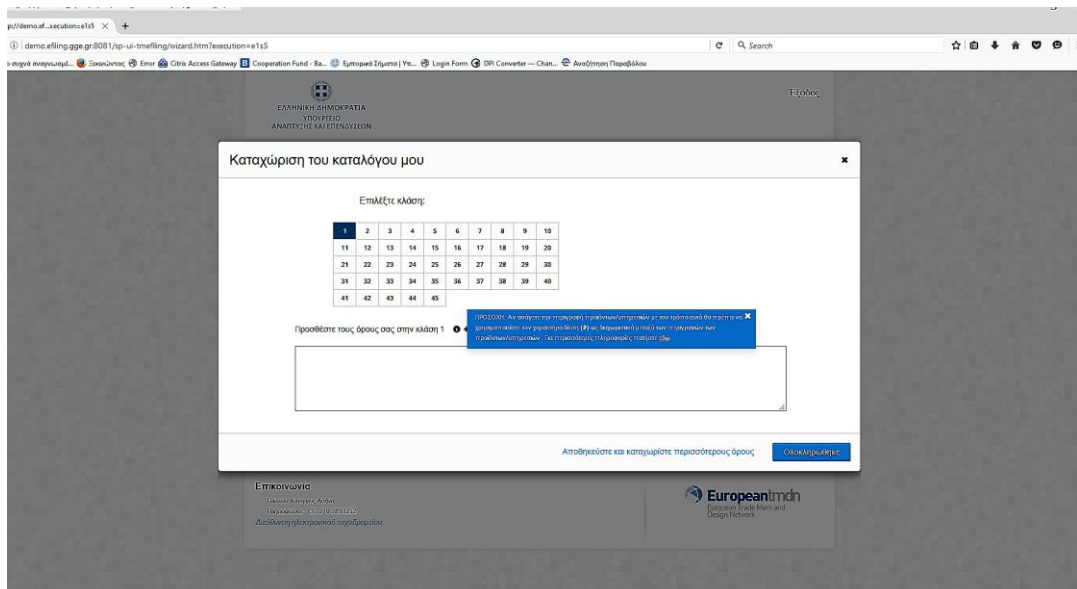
p://demo.ef...secution=e1s5 ×  +

demo.efiling.gge.gr:8081/sp-ui-tmefiling/wizard.htm?execution=e1s5

Search

ο συχνά αναγνωσμ... Ξεκινώντας Error Citrix Access Gateway Cooperation Fund - Ba... Εμπορικά Σήματα | Υπ... Login Form DPI Converter — Chan... Αναζήτηση Παραβόλου

ΕΛΛΗΝΙΚΗ ΔΗΜΟΚΡΑΤΙΑ
ΥΠΟΥΡΓΕΙΟ
ΑΝΑΠΤΥΞΗΣ ΚΑΙ ΕΠΕΝΔΥΣΕΩΝ

Έξοδος

Καταχώριση του καταλόγου μου

Επιλέξτε κλάση:

| 1 | 2 | 3 | 4 | 5 | 6 | 7 | 8 | 9 | 10 |
|---|---|---|---|---|---|---|---|---|---|
| 11 | 12 | 13 | 14 | 15 | 16 | 17 | 18 | 19 | 20 |
| 21 | 22 | 23 | 24 | 25 | 26 | 27 | 28 | 29 | 30 |
| 31 | 32 | 33 | 34 | 35 | 36 | 37 | 38 | 39 | 40 |
| 41 | 42 | 43 | 44 | 45 | | | | | |

Προσθέστε τους όρους σας στην κλάση 1

ΠΡΟΣΟΧΗ: Αν ακόμα την περιγραφή προϊόντων/υπηρεσιών με τον τρόπο αυτό θα πρέπει να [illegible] ... ως διαχωριστικό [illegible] των περιγραφών των προϊόντων/υπηρεσιών. Για περισσότερες πληροφορίες πατήστε εδώ

Αποθηκεύστε και καταχωρίστε περισσότερους όρους

Ολοκληρώθηκε

Επικοινωνία
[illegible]
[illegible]
Διεύθυνση ηλεκτρονικού ταχυδρομείου

Europeantmdn
European Trade Mark and Design Network